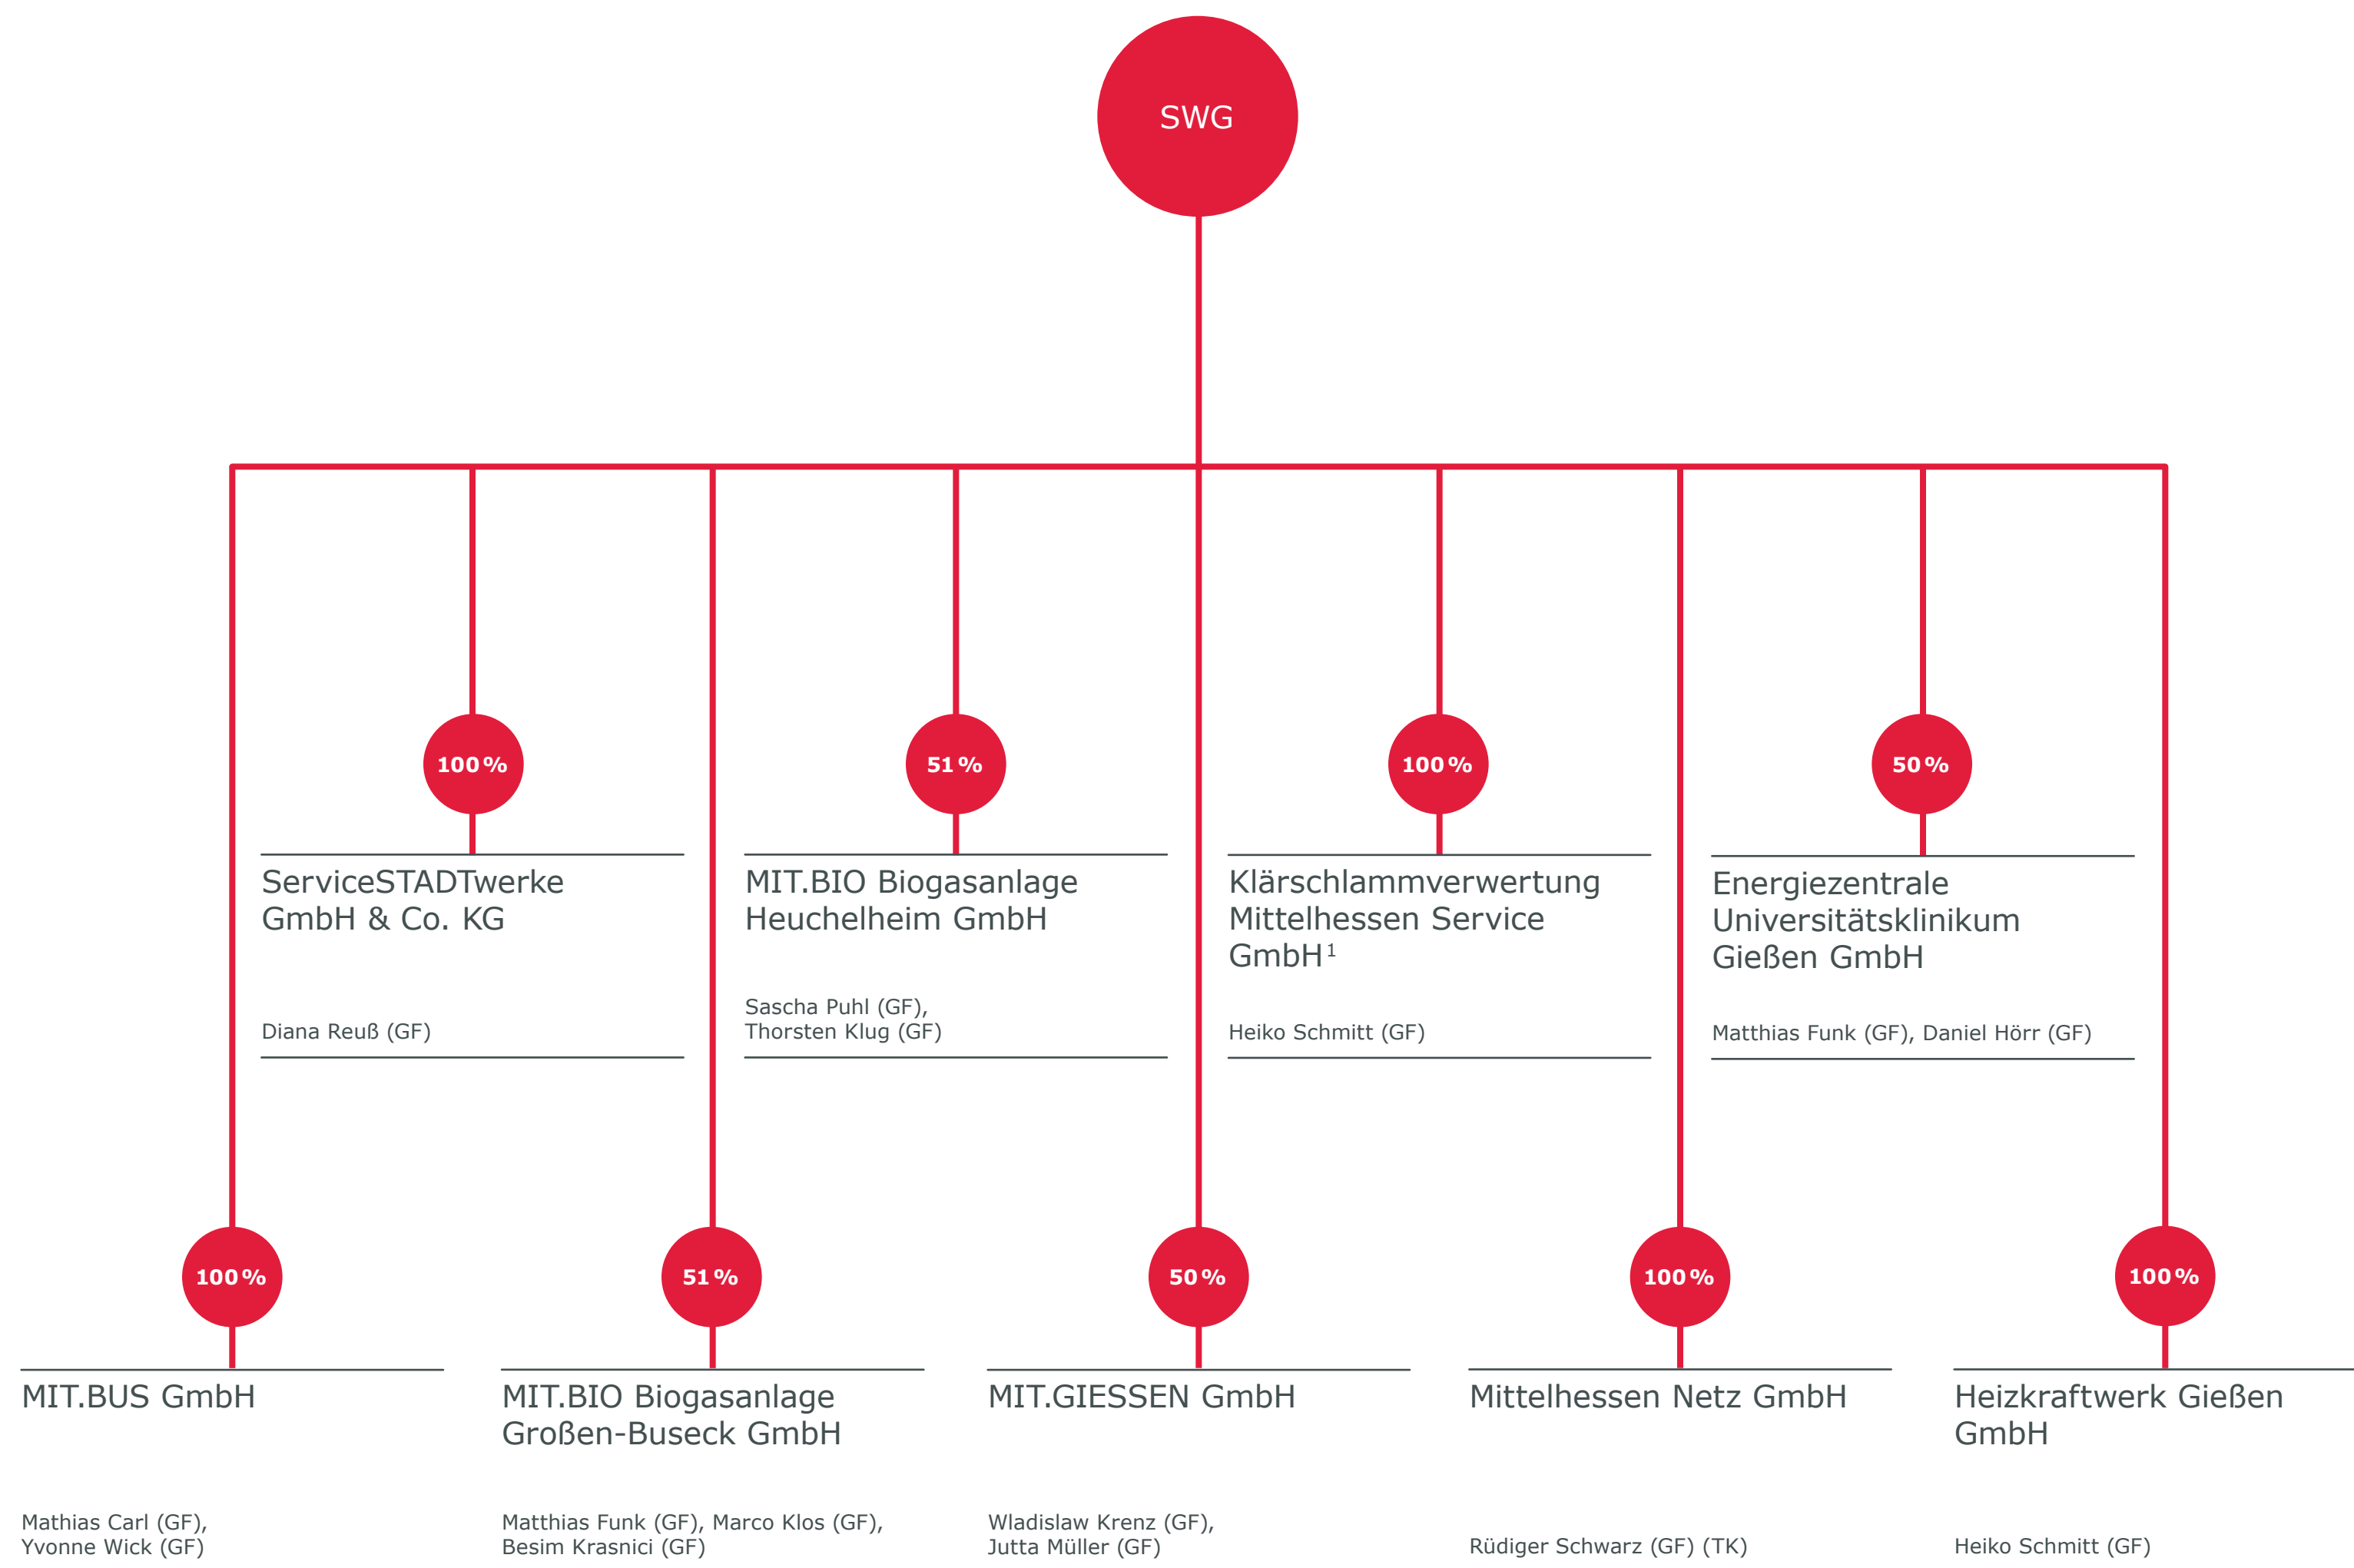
SWG

100 %

ServiceSTADTwerke GmbH & Co. KG

Diana Reuß (GF)

51 %

MIT.BIO Biogasanlage Heuchelheim GmbH

Sascha Puhl (GF),
Thorsten Klug (GF)

100 %

Klärschlammverwertung Mittelhessen Service GmbH$^{1}$

Heiko Schmitt (GF)

50 %

Energiezentrale Universitätsklinikum Gießen GmbH

Matthias Funk (GF), Daniel Hörr (GF)

100 %

MIT.BUS GmbH

Mathias Carl (GF),
Yvonne Wick (GF)

51 %

MIT.BIO Biogasanlage Großen-Buseck GmbH

Matthias Funk (GF), Marco Klos (GF),
Besim Krasnici (GF)

50 %

MIT.GIESSEN GmbH

Wladislaw Krenz (GF),
Jutta Müller (GF)

100 %

Mittelhessen Netz GmbH

Rüdiger Schwarz (GF) (TK)

100 %

Heizkraftwerk Gießen GmbH

Heiko Schmitt (GF)